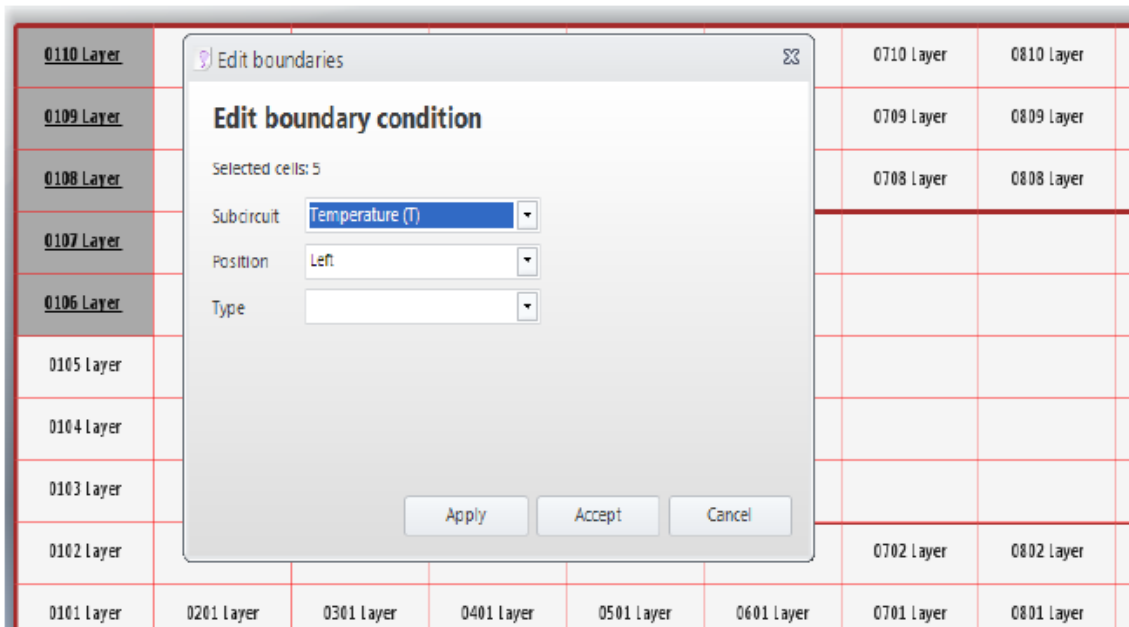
0110 Layer
0109 Layer
0108 Layer
0107 Layer
0106 Layer
0105 Layer
0104 Layer
0103 Layer
0102 Layer
0101 Layer

Edit boundaries

Edit boundary condition

Selected cells: 5

Subcircuit Temperature (T)

Position Left

Type

Apply Accept Cancel

0710 Layer
0709 Layer
0708 Layer
0702 Layer
0701 Layer

0810 Layer
0809 Layer
0808 Layer
0802 Layer
0801 Layer

0201 Layer 0301 Layer 0401 Layer 0501 Layer 0601 Layer